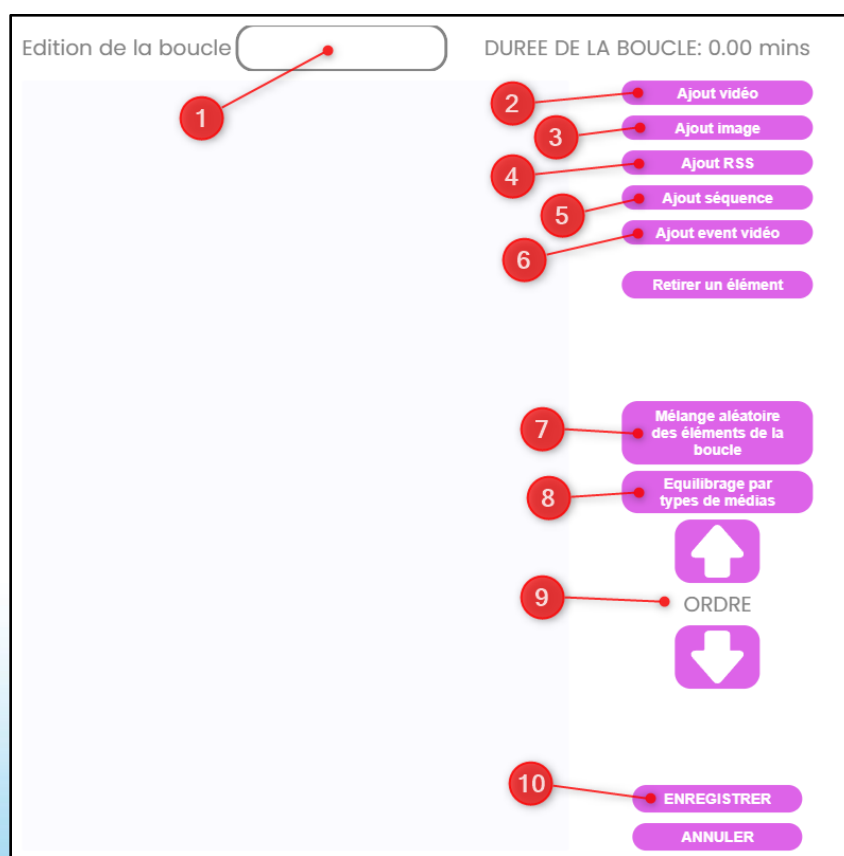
Edition de la boucle

DUREE DE LA BOUCLE: 0.00 mins

1

2 Ajout vidéo

3 Ajout image

4 Ajout RSS

5 Ajout séquence

6 Ajout event vidéo

Retirer un élément

7 Mélange aléatoire des éléments de la boucle

8 Equilibrage par types de médias

9 ORDRE

10 ENREGISTRER

ANNULER